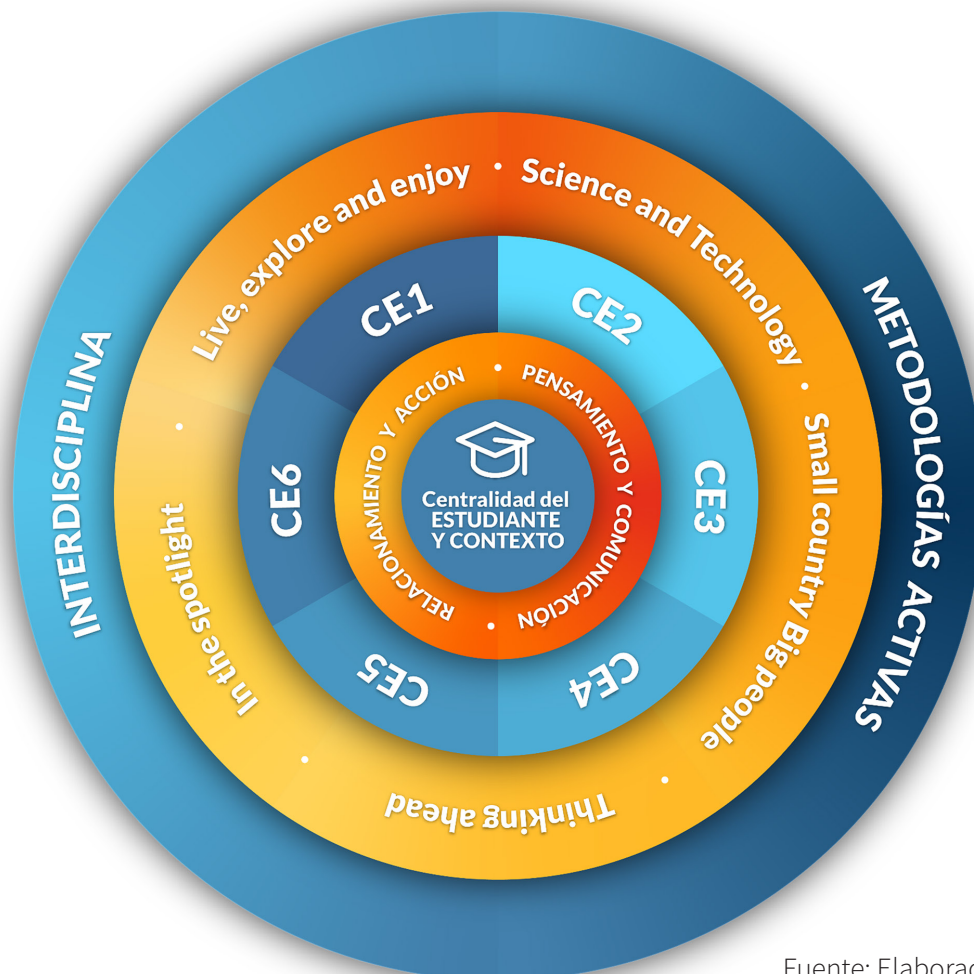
INTERDISCIPLINA

METODOLOGÍAS ACTIVAS

Live, explore and enjoy • Science and Technology • Small country Big people • Thinking ahead • In the spotlight •

CE1

CE2

CE3

CE4

CE5

CE6

PENSAMIENTO Y COMUNICACIÓN • RELACIONAMIENTO Y ACCIÓN •

Centralidad del ESTUDIANTE Y CONTEXTO

Fuente: Elabora